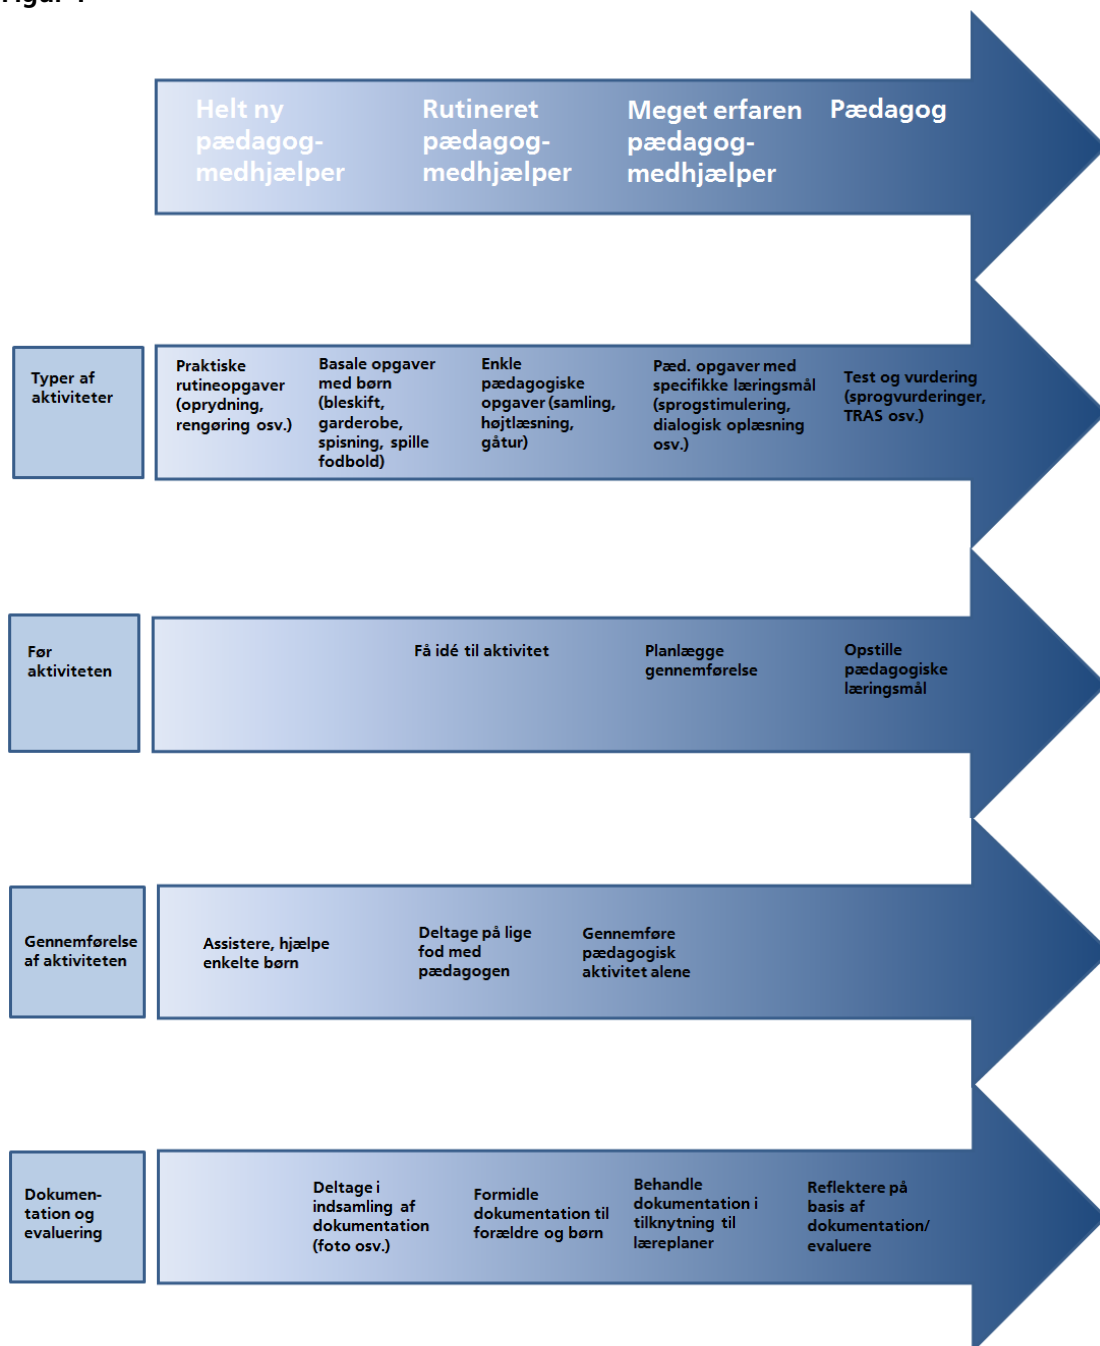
Figur 1

Helt ny pædagogmedhjælper

Rutineret pædagogmedhjælper

Meget erfaren pædagogmedhjælper

Pædagog

Typer af aktiviteter

Praktiske rutineopgaver (oprydning, rengøring osv.)

Basale opgaver med børn (bleskift, garderobe, spisning, spille fodbold)

Enkle pædagogiske opgaver (samling, højtlæsning, gåtur)

Pæd. opgaver med specifikke læringsmål (sprogstimulering, dialogisk oplæsning osv.)

Test og vurdering (sprogvurderinger, TRAS osv.)

Før aktiviteten

Få idé til aktivitet

Planlægge gennemførelse

Opstille pædagogiske læringsmål

Gennemførelse af aktiviteten

Assistere, hjælpe enkelte børn

Deltage på lige fod med pædagogen

Gennemføre pædagogisk aktivitet alene

Dokumentation og evaluering

Deltage i indsamling af dokumentation (foto osv.)

Formidle dokumentation til forældre og børn

Behandle dokumentation i tilknytning til læreplaner

Reflektere på basis af dokumentation/ evaluere